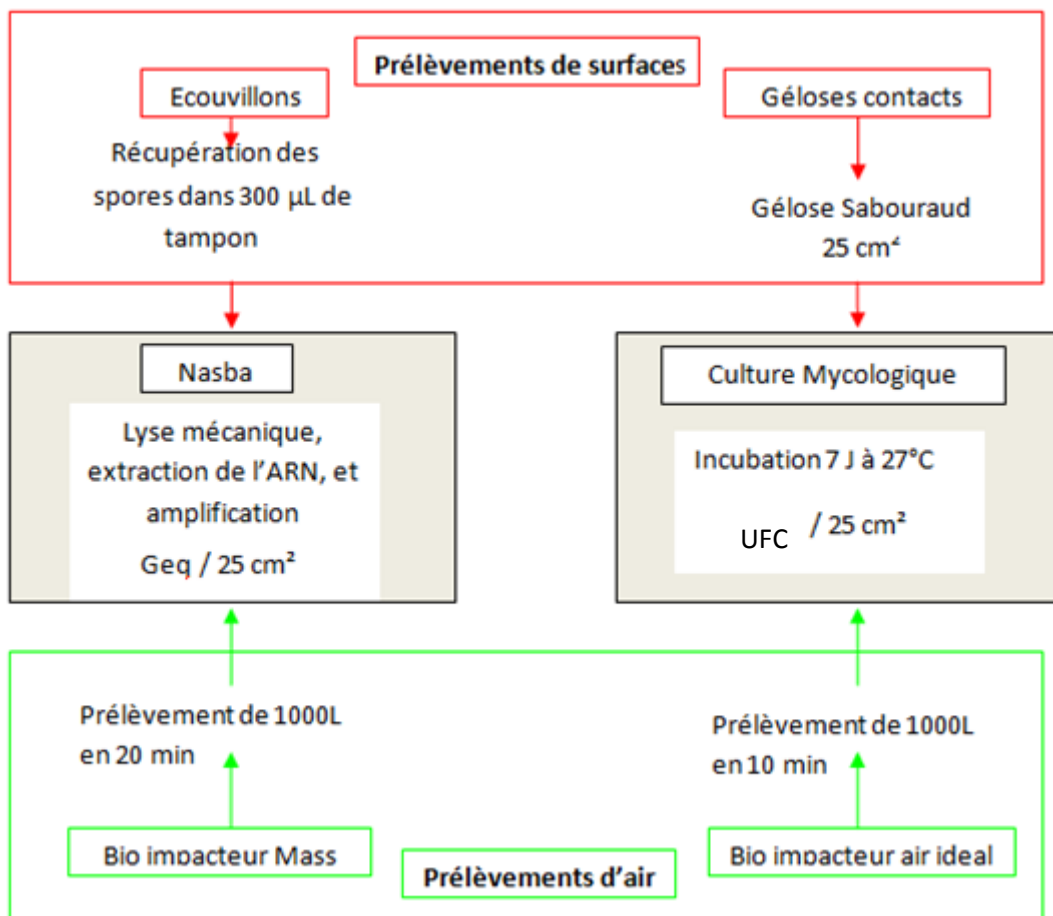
Prélèvements de surfaces

Ecouvillons

Récupération des spores dans 300 µL de tampon

Géloses contacts

Gélose Sabouraud 25 cm²

Nasba

Lyse mécanique, extraction de l'ARN, et amplification

Geq / 25 cm²

Culture Mycologique

Incubation 7 J à 27°C

UFC / 25 cm²

Prélèvement de 1000L en 20 min

Prélèvement de 1000L en 10 min

Bio impacteur Mass

Prélèvements d'air

Bio impacteur air ideal